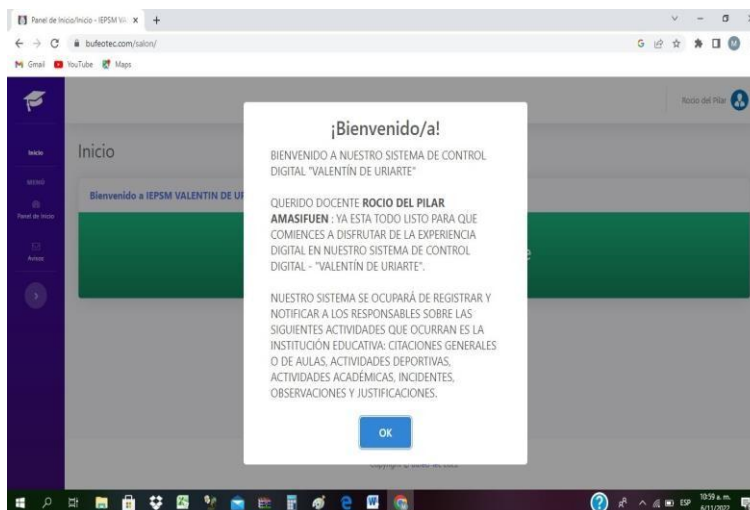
Panel de Inicio/Inicio - IEPSM VA ×
bufeotec.com/salon/
Gmail YouTube Maps

Rocio del Pilar

Inicio
MENÚ
Panel de Inicio
Avisos

Inicio

Bienvenido a IEPSM VALENTIN DE UR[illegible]

¡Bienvenido/a!

BIENVENIDO A NUESTRO SISTEMA DE CONTROL DIGITAL "VALENTÍN DE URIARTE"

QUERIDO DOCENTE **ROCIO DEL PILAR AMASIFUEN** : YA ESTA TODO LISTO PARA QUE COMIENCES A DISFRUTAR DE LA EXPERIENCIA DIGITAL EN NUESTRO SISTEMA DE CONTROL DIGITAL - "VALENTÍN DE URIARTE".

NUESTRO SISTEMA SE OCUPARÁ DE REGISTRAR Y NOTIFICAR A LOS RESPONSABLES SOBRE LAS SIGUIENTES ACTIVIDADES QUE OCURRAN ES LA INSTITUCIÓN EDUCATIVA: CITACIONES GENERALES O DE AULAS, ACTIVIDADES DEPORTIVAS, ACTIVIDADES ACADÉMICAS, INCIDENTES, OBSERVACIONES Y JUSTIFICACIONES.

OK

Copyright © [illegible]

ESP 10:59 a. m. 6/11/2022